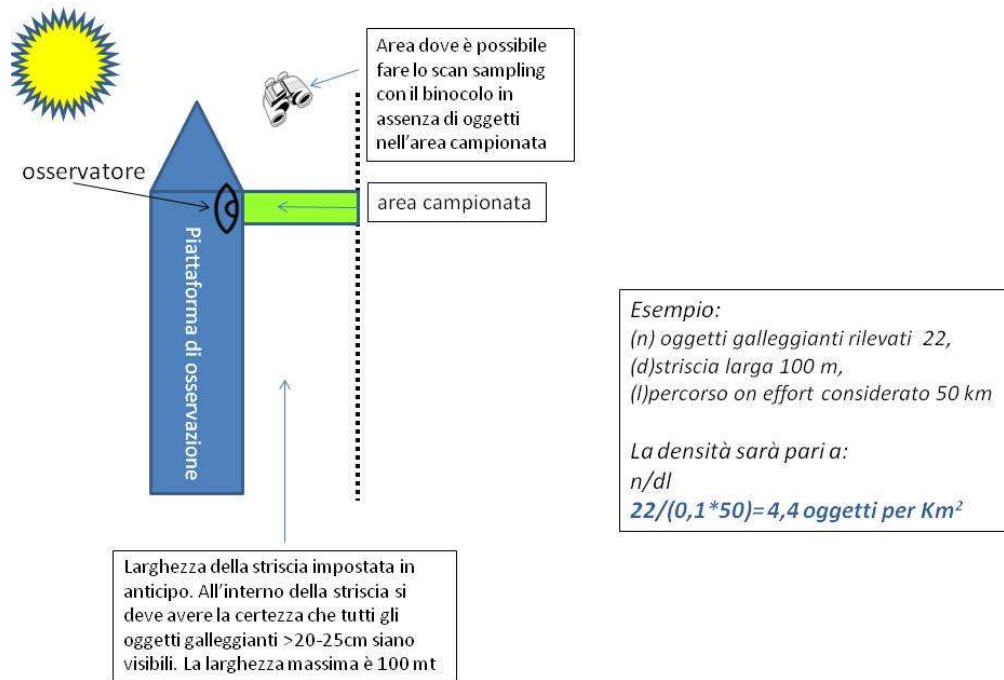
Area dove è possibile fare lo scan sampling con il binocolo in assenza di oggetti nell'area campionata

osservatore

area campionata

Piattaforma di osservazione

Esempio:
(n) oggetti galleggianti rilevati 22,
(d)striscia larga 100 m,
(l)percorso on effort considerato 50 km

La densità sarà pari a:
n/dl
22/(0,1*50)=4,4 oggetti per $Km^2$

Larghezza della striscia impostata in anticipo. All'interno della striscia si deve avere la certezza che tutti gli oggetti galleggianti >20-25cm siano visibili. La larghezza massima è 100 mt